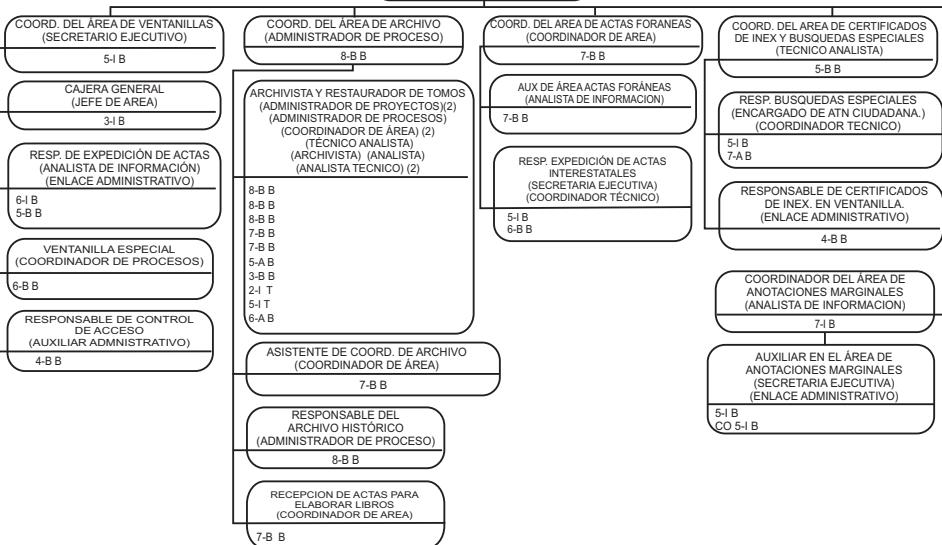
COORD. DEL ÁREA DE VENTANILLAS
(SECRETARIO EJECUTIVO)
5-I B

CAJERA GENERAL
(JEFE DE AREA)
3-I B

RESP. DE EXPEDICIÓN DE ACTAS
(ANALISTA DE INFORMACIÓN)
(ENLACE ADMINISTRATIVO)
6-I B
5-B B

VENTANILLA ESPECIAL
(COORDINADOR DE PROCESOS)
6-B B

RESPONSABLE DE CONTROL DE ACCESO
(AUXILIAR ADMNISTRATIVO)
4-B B

COORD. DEL ÁREA DE ARCHIVO
(ADMINISTRADOR DE PROCESO)
8-B B

ARCHIVISTA Y RESTAURADOR DE TOMOS
(ADMINISTRADOR DE PROYECTOS)(2)
(ADMINISTRADOR DE PROCESOS)
(COORDINADOR DE ÁREA) (2)
(TÉCNICO ANALISTA)
(ARCHIVISTA) (ANALISTA)
(ANALISTA TECNICO) (2)
8-B B
8-B B
8-B B
7-B B
7-B B
5-A B
3-B B
2-I T
5-I T
6-A B

ASISTENTE DE COORD. DE ARCHIVO
(COORDINADOR DE ÁREA)
7-B B

RESPONSABLE DEL ARCHIVO HISTÓRICO
(ADMINISTRADOR DE PROCESO)
8-B B

RECEPCION DE ACTAS PARA ELABORAR LIBROS
(COORDINADOR DE AREA)
7-B B

COORD. DEL AREA DE ACTAS FORANEAS
(COORDINADOR DE AREA)
7-B B

AUX DE ÁREA ACTAS FORÁNEAS
(ANALISTA DE INFORMACION)
7-B B

RESP. EXPEDICIÓN DE ACTAS INTERESTATALES
(SECRETARIA EJECUTIVA)
(COORDINADOR TÉCNICO)
5-I B
6-B B

COORD. DEL AREA DE CERTIFICADOS DE INEX Y BUSQUEDAS ESPECIALES
(TECNICO ANALISTA)
5-B B

RESP. BUSQUEDAS ESPECIALES
(ENCARGADO DE ATN CIUDADANA.)
(COORDINADOR TECNICO)
5-I B
7-A B

RESPONSABLE DE CERTIFICADOS DE INEX. EN VENTANILLA.
(ENLACE ADMINISTRATIVO)
4-B B

COORDINADOR DEL ÁREA DE ANOTACIONES MARGINALES
(ANALISTA DE INFORMACION)
7-I B

AUXILIAR EN EL ÁREA DE ANOTACIONES MARGINALES
(SECRETARIA EJECUTIVA)
(ENLACE ADMINISTRATIVO)
5-I B
CO 5-I B